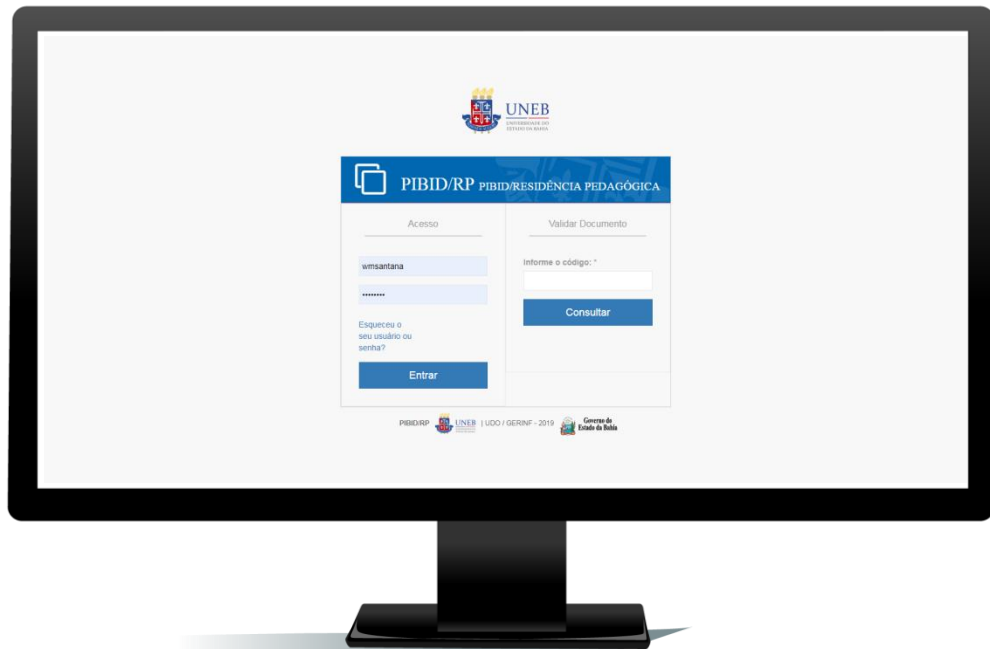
UNEB
UNIVERSIDADE DO ESTADO DA BAHIA

PIBID/RP PIBID/RESIDÊNCIA PEDAGÓGICA

Acesso

wmsantana

••••••••

Esqueceu o seu usuário ou senha?

Entrar

Validar Documento

Informe o código: *

Consultar

PIBID/RP UNEB | UDO / GERINF - 2019 Governo do Estado da Bahia